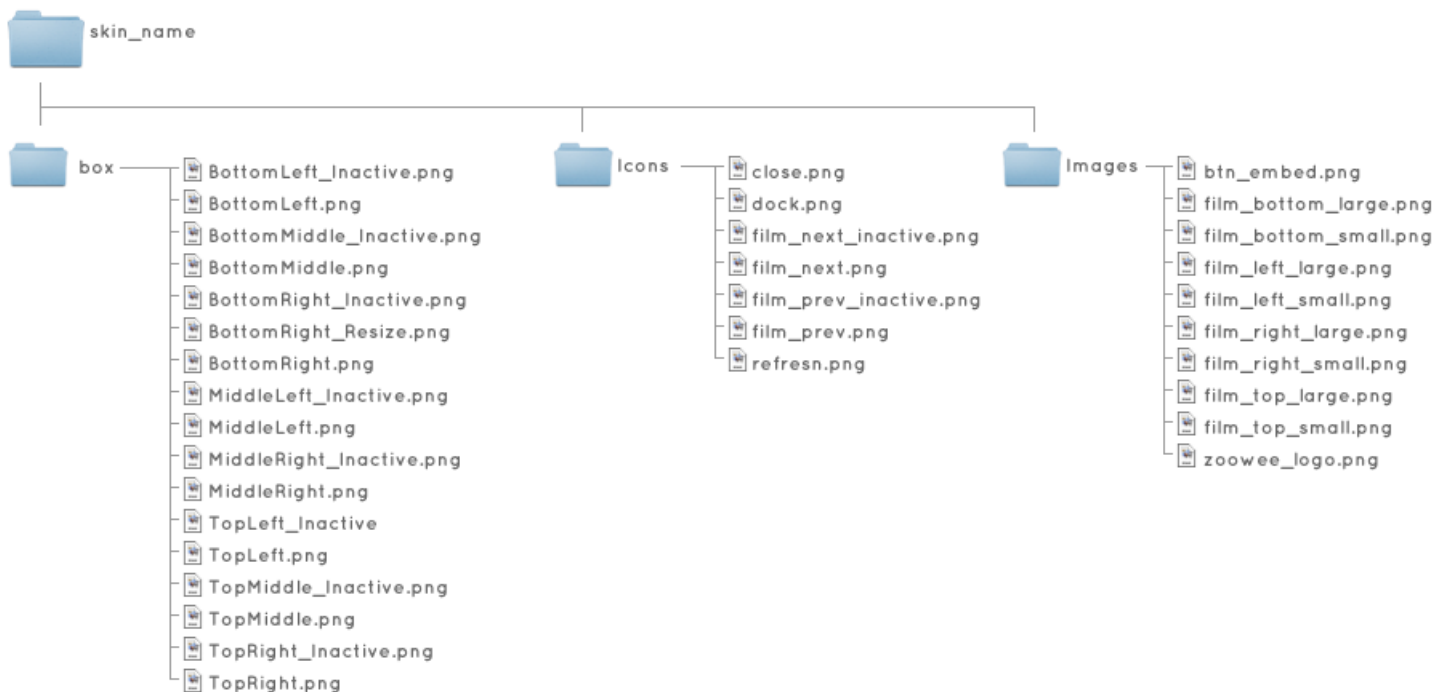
skin_name

box

BottomLeft_Inactive.png
BottomLeft.png
BottomMiddle_Inactive.png
BottomMiddle.png
BottomRight_Inactive.png
BottomRight_Resize.png
BottomRight.png
MiddleLeft_Inactive.png
MiddleLeft.png
MiddleRight_Inactive.png
MiddleRight.png
TopLeft_Inactive
TopLeft.png
TopMiddle_Inactive.png
TopMiddle.png
TopRight_Inactive.png
TopRight.png

Icons

close.png
dock.png
film_next_inactive.png
film_next.png
film_prev_inactive.png
film_prev.png
refresn.png

Images

btn_embed.png
film_bottom_large.png
film_bottom_small.png
film_left_large.png
film_left_small.png
film_right_large.png
film_right_small.png
film_top_large.png
film_top_small.png
zoowee_logo.png